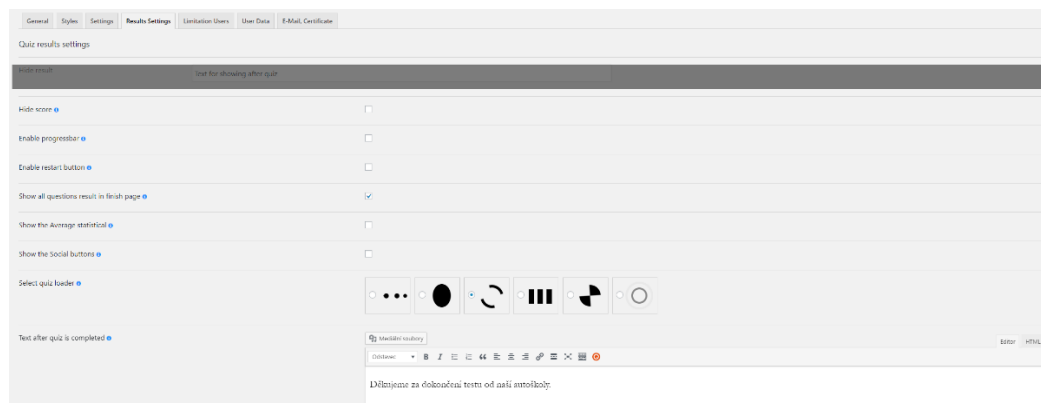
General Styles Settings Results Settings Limitation Users User Data E-Mail, Certificate

Quiz results settings

Hide result Use for showing after quiz

Hide score

Enable progressbar

Enable restart button

Show all questions result in finish page

Show the Average statistical

Show the Social buttons

Select quiz loader

Text after quiz is completed

Mediální soubory

Editor HTML

Odstavec

Děkujeme za dokončení testu od naší autoškoly.